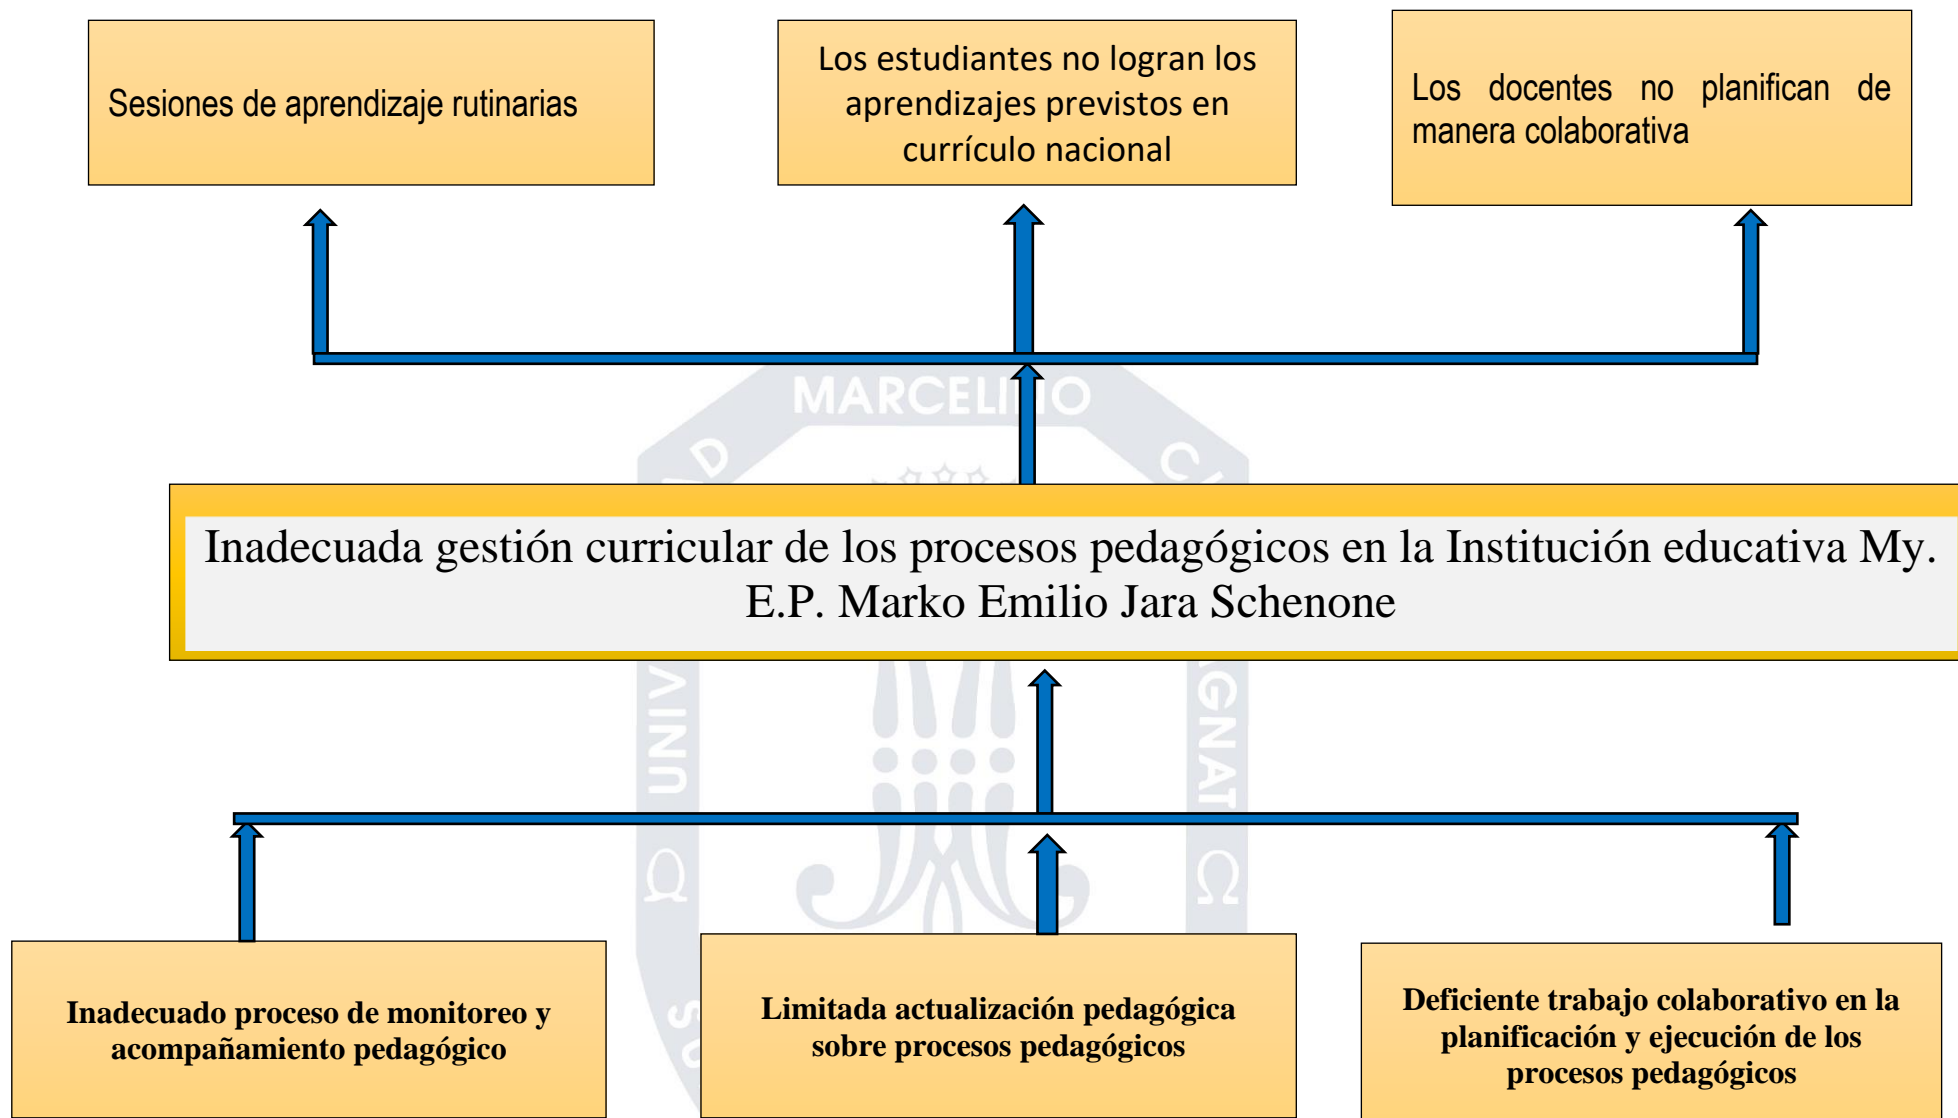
Sesiones de aprendizaje rutinarias

Los estudiantes no logran los aprendizajes previstos en currículo nacional

Los docentes no planifican de manera colaborativa

MARCELINO

Inadecuada gestión curricular de los procesos pedagógicos en la Institución educativa My. E.P. Marko Emilio Jara Schenone

Inadecuado proceso de monitoreo y acompañamiento pedagógico

Limitada actualización pedagógica sobre procesos pedagógicos

Deficiente trabajo colaborativo en la planificación y ejecución de los procesos pedagógicos